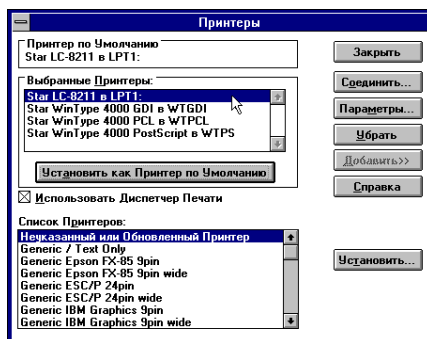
Принтеры

Принтер по Умолчанию
Star LC-8211 в LPT1:

Выбранные Принтеры:
Star LC-8211 в LPT1:
Star WinType 4000 GDI в WTGDI
Star WinType 4000 PCL в WTPCL
Star WinType 4000 PostScript в WTPS

Установить как Принтер по Умолчанию

☒ Использовать Диспетчер Печати

Список Принтеров:
Неуказанный или Обновленный Принтер
Generic / Text Only
Generic Epson FX-85 9pin
Generic Epson FX-85 9pin wide
Generic ESC/P 24pin
Generic ESC/P 24pin wide
Generic IBM Graphics 9pin
Generic IBM Graphics 9pin wide

Закрыть
Соединить...
Параметры...
Убрать
Добавить>>
Справка
Установить...